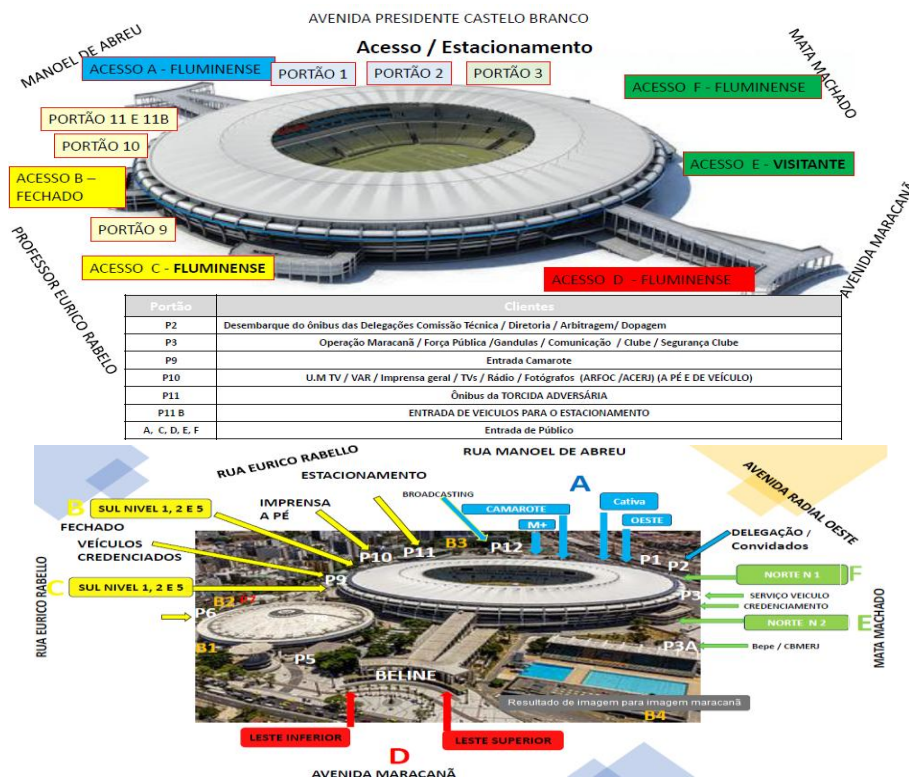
AVENIDA PRESIDENTE CASTELO BRANCO

Acesso / Estacionamento

MANOEL DE ABREU

ACESSO A - FLUMINENSE

PORTÃO 1

PORTÃO 2

PORTÃO 3

MATA MACHADO

ACESSO F - FLUMINENSE

PORTÃO 11 E 11B

PORTÃO 10

ACESSO B – FECHADO

ACESSO E - VISITANTE

PORTÃO 9

PROFESSOR EURICO RABELO

ACESSO C - FLUMINENSE

AVENIDA MARACANÃ

ACESSO D - FLUMINENSE

| Portão | Clientes |
|---|---|
| P2 | Desembarque do ônibus das Delegações Comissão Técnica / Diretoria / Arbitragem/ Dopagem |
| P3 | Operação Maracanã / Força Pública /Gandulas / Comunicação / Clube / Segurança Clube |
| P9 | Entrada Camarote |
| P10 | U.M TV / VAR / Imprensa geral / TVs / Rádio / Fotógrafos (ARFOC /ACERJ) (A PÉ E DE VEÍCULO) |
| P11 | Ônibus da TORCIDA ADVERSÁRIA |
| P11 B | ENTRADA DE VEICULOS PARA O ESTACIONAMENTO |
| A, C, D, E, F | Entrada de Público |

RUA EURICO RABELLO

RUA MANOEL DE ABREU

ESTACIONAMENTO

AVENIDA RADIAL OESTE

A

BROADCASTING

B

SUL NIVEL 1, 2 E 5

IMPRENSA A PÉ

CAMAROTE

Cativa

OESTE

M+

FECHADO

DELEGAÇÃO / Convidados

VEÍCULOS CREDENCIADOS

B3

P10

P11

P12

P1

P2

P9

NORTE N 1

F

RUA EURICO RABELLO

C

SUL NIVEL 1, 2 E 5

P3

SERVIÇO VEICULO CREDENCIAMENTO

B2

P6

NORTE N 2

E

MATA MACHADO

B1

P5

P3A

Bepe / CBMERJ

BELINE

Resultado de imagem para imagem maracanã

B4

LESTE INFERIOR

LESTE SUPERIOR

D

AVENIDA MARACANÃ